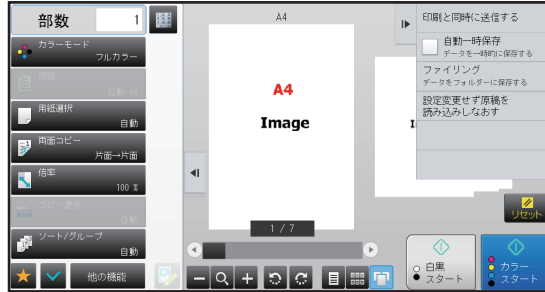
部数
1
カラーモード
フルカラー
原稿
自動 A4
用紙選択
自動
両面コピー
片面→片面
倍率
100 %
コピー濃度
自動
ソート/グループ
自動
他の機能
A4
A4
Image
I
1 / 7
印刷と同時に送信する
自動一時保存
データを一時的に保存する
ファイリング
データをフォルダーに保存する
設定変更せず原稿を読み込みしなおす
リセット
白黒
スタート
カラー
スタート